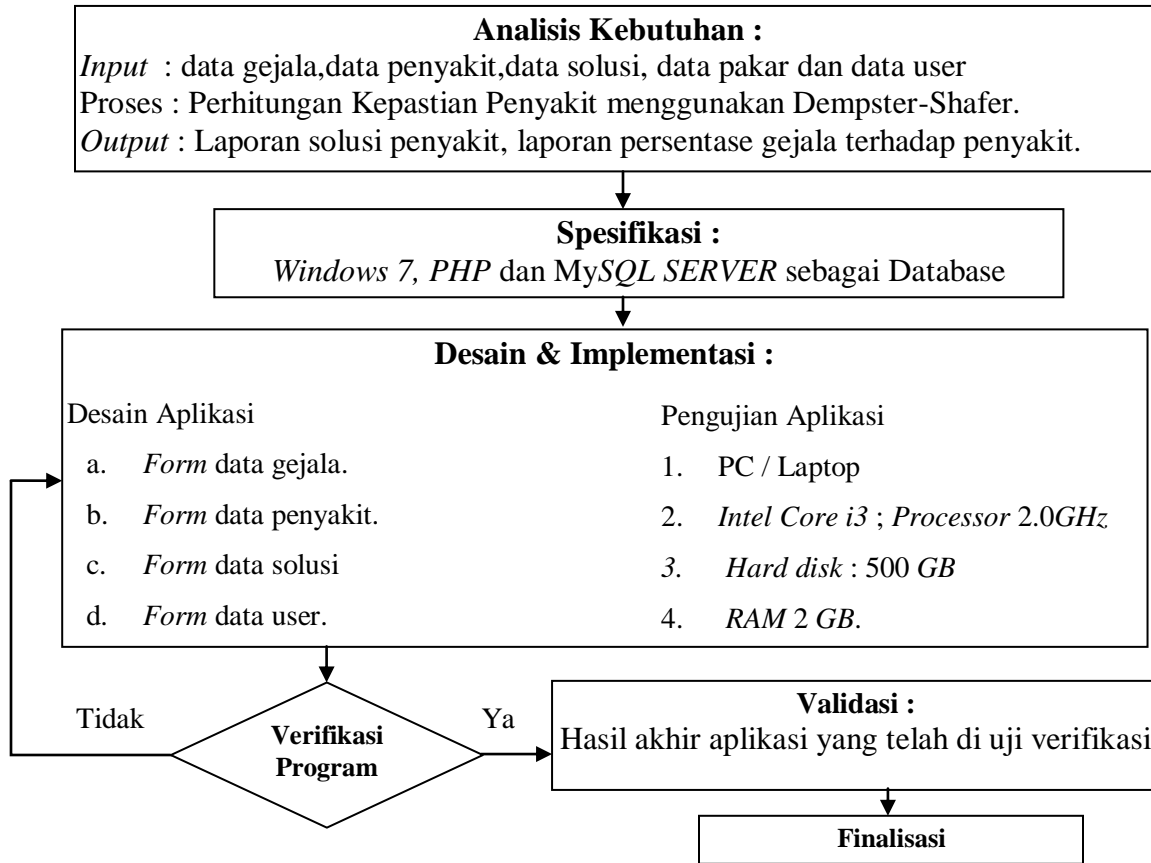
Analisis Kebutuhan :
Input : data gejala,data penyakit,data solusi, data pakar dan data user
Proses : Perhitungan Kepastian Penyakit menggunakan Dempster-Shafer.
Output : Laporan solusi penyakit, laporan persentase gejala terhadap penyakit.

Spesifikasi :
Windows 7, PHP dan MySQL SERVER sebagai Database

Desain & Implementasi :

Desain Aplikasi
a. Form data gejala.
b. Form data penyakit.
c. Form data solusi
d. Form data user.

Pengujian Aplikasi
1. PC / Laptop
2. Intel Core i3 ; Processor 2.0GHz
3. Hard disk : 500 GB
4. RAM 2 GB.

Tidak

Verifikasi Program

Ya

Validasi :
Hasil akhir aplikasi yang telah di uji verifikasi

Finalisasi